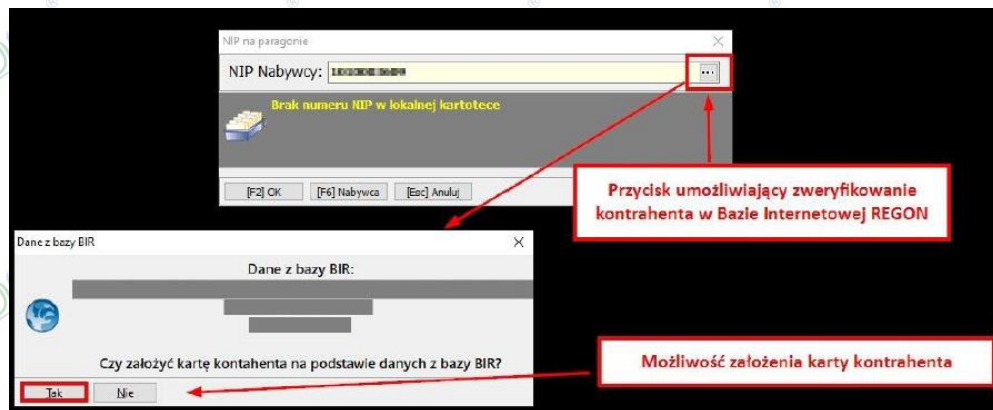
NIP na paragonie

NIP Nabywcy: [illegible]

...

Brak numeru NIP w lokalnej kartotece

[F2] OK [F6] Nabywca [Esc] Anuluj

Przycisk umożliwiający zweryfikowanie kontrahenta w Bazie Internetowej REGON

Dane z bazy BIR

Dane z bazy BIR:

Czy założyć kartę kontahenta na podstawie danych z bazy BIR?

Tak Nie

Możliwość założenia karty kontrahenta